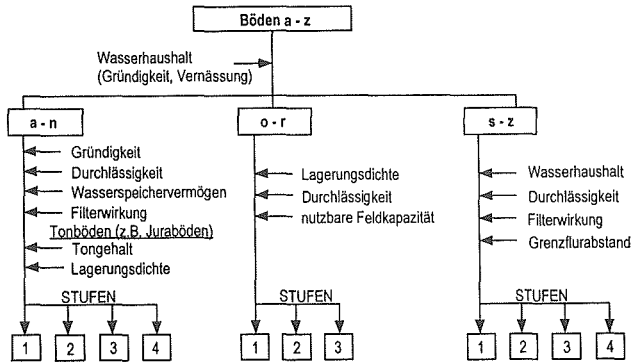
Böden a - z

Wasserhaushalt (Gründigkeit, Vernässung)

a - n

Gründigkeit
Durchlässigkeit
Wasserspeichervermögen
Filterwirkung
Tonböden (z.B. Juraböden)
Tongehalt
Lagerungsdichte

STUFEN

1 2 3 4

o - r

Lagerungsdichte
Durchlässigkeit
nutzbare Feldkapazität

STUFEN

1 2 3

s - z

Wasserhaushalt
Durchlässigkeit
Filterwirkung
Grenzflurabstand

STUFEN

1 2 3 4